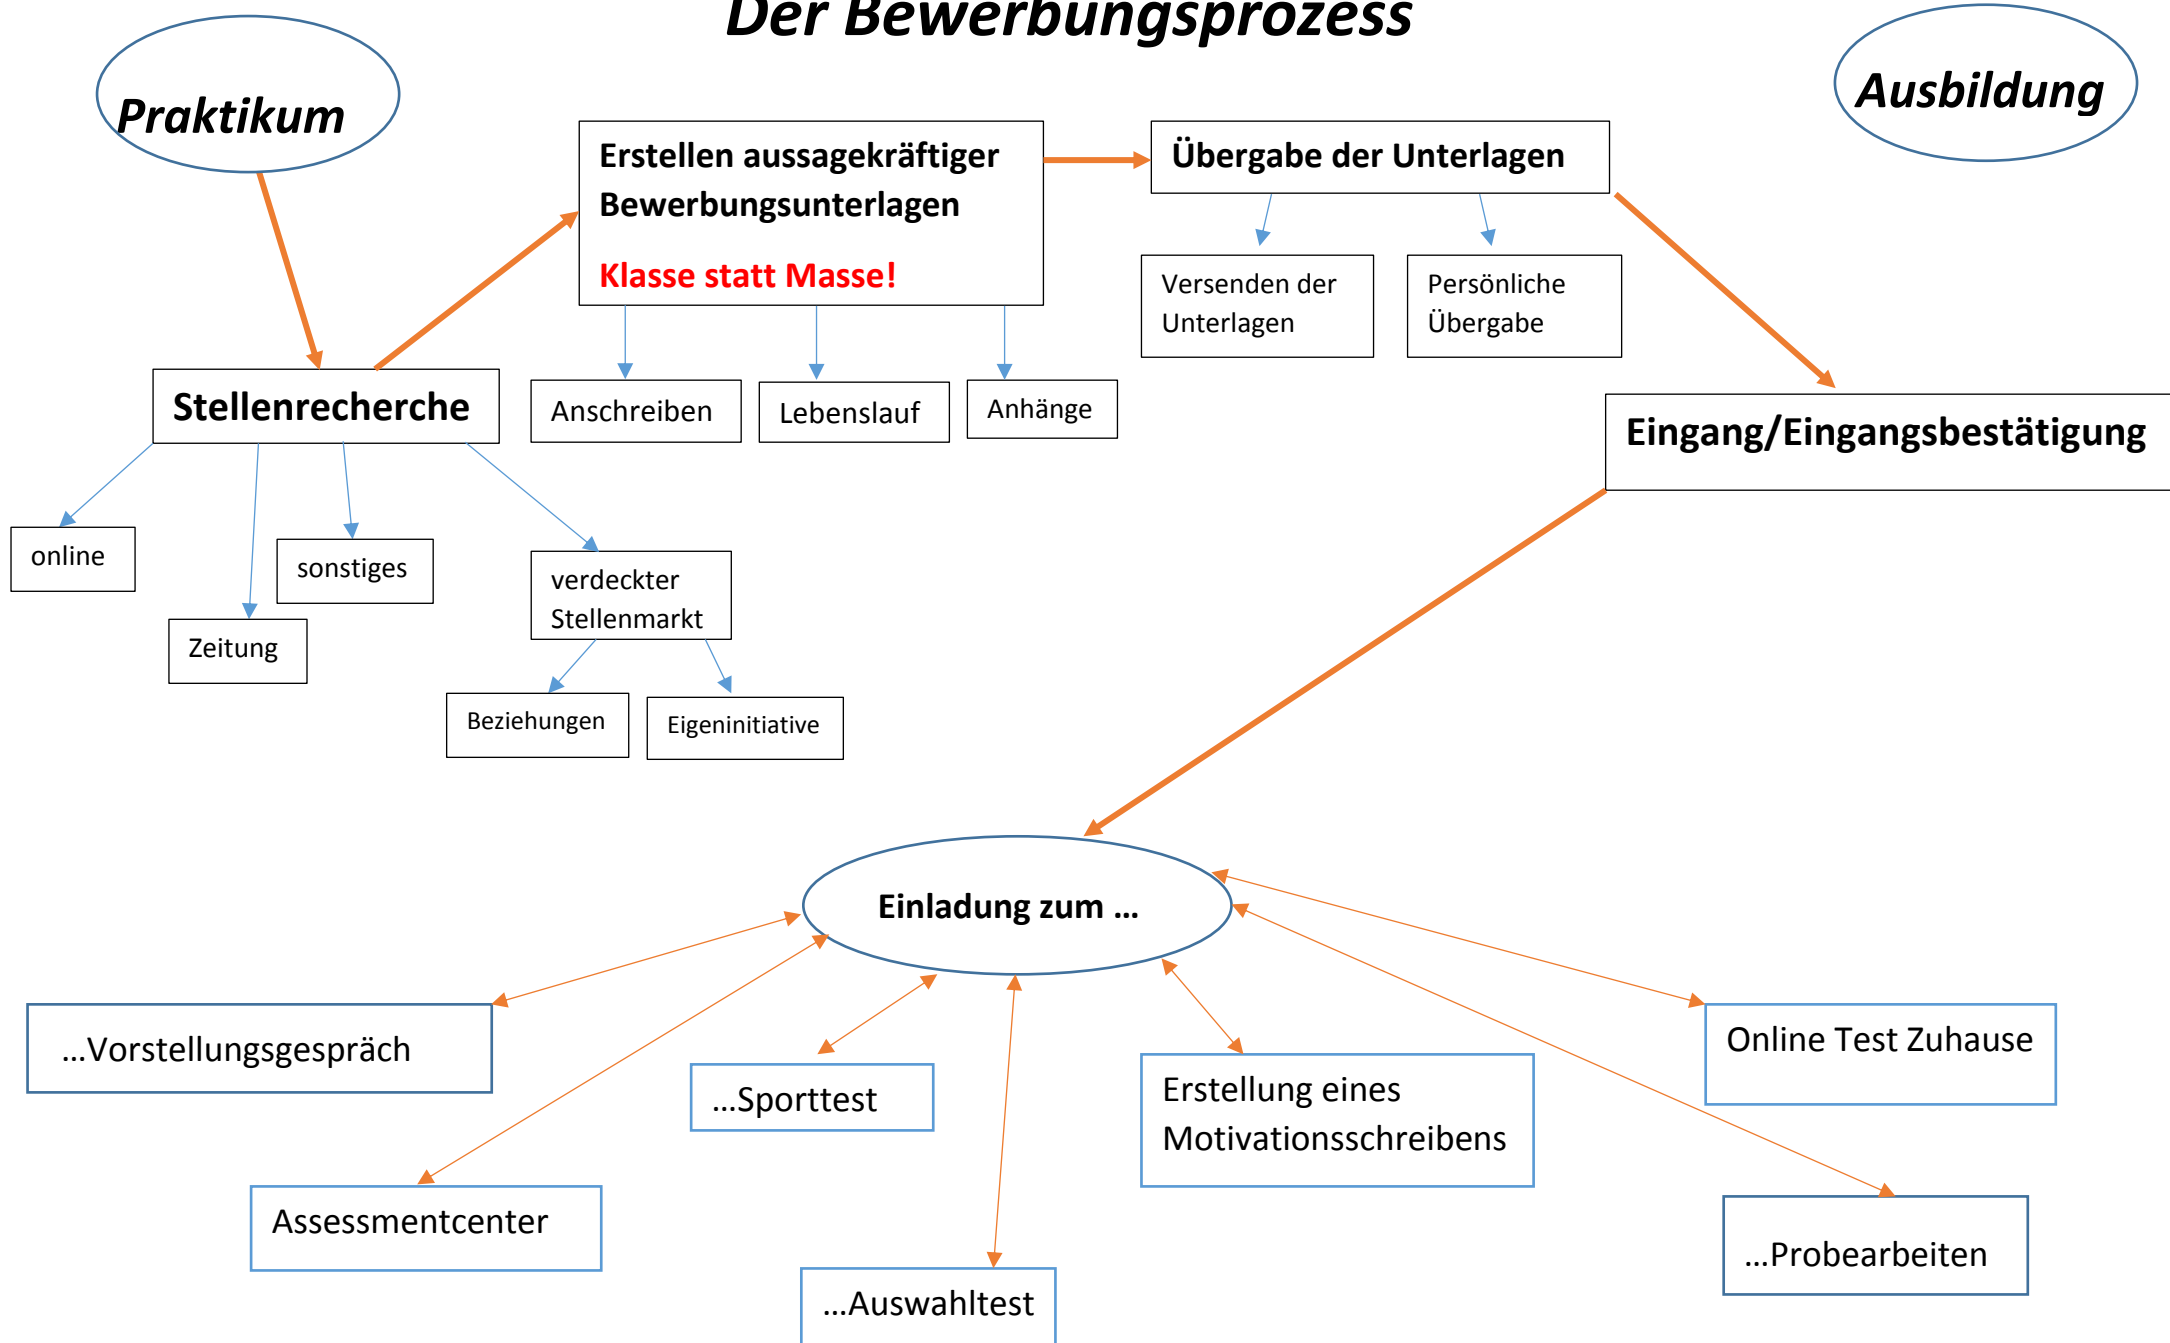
Der Bewerbungsprozess

Praktikum

Ausbildung

Erstellen aussagekräftiger Bewerbungsunterlagen

Klasse statt Masse!

Übergabe der Unterlagen

Versenden der Unterlagen

Persönliche Übergabe

Stellenrecherche

Anschreiben

Lebenslauf

Anhänge

Eingang/Eingangsbestätigung

online

sonstiges

verdeckter Stellenmarkt

Zeitung

Beziehungen

Eigeninitiative

Einladung zum ...

...Vorstellungsgespräch

...Sporttest

Erstellung eines Motivationsschreibens

Online Test Zuhause

Assessmentcenter

...Probearbeiten

...Auswahltest